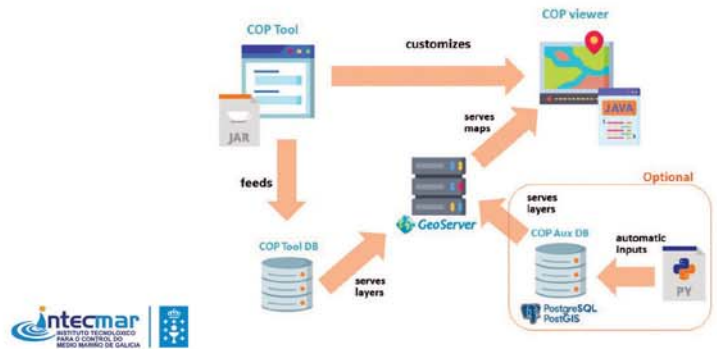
COP Tool

customizes

COP viewer

JAR

JAVA

serves maps

feeds

GeoServer

Optional

serves layers

COP Aux DB

automatic inputs

COP Tool DB

serves layers

PostgreSQL PostGIS

PY

intecmar
INSTITUTO TECNOLÓXICO PARA O CONTROL DO MEDIO MARIÑO DE GALICIA